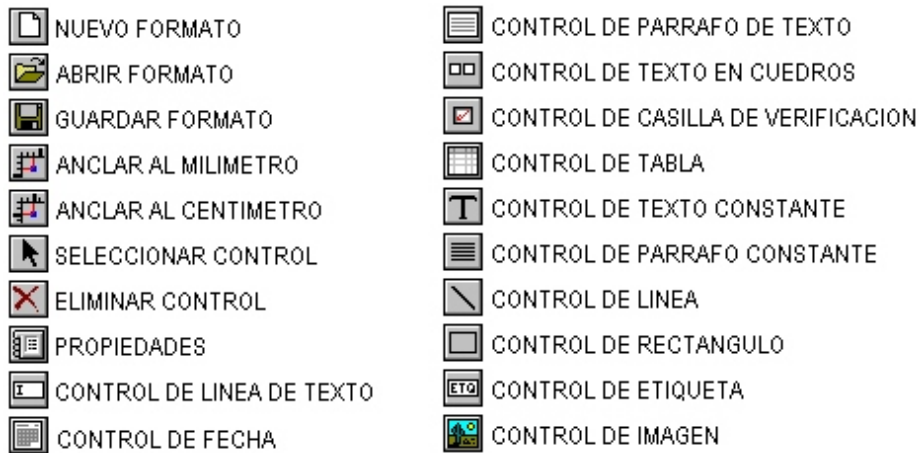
NUEVO FORMATO
ABRIR FORMATO
GUARDAR FORMATO
ANCLAR AL MILIMETRO
ANCLAR AL CENTIMETRO
SELECCIONAR CONTROL
ELIMINAR CONTROL
PROPIEDADES
CONTROL DE LINEA DE TEXTO
CONTROL DE FECHA

CONTROL DE PARRAFO DE TEXTO
CONTROL DE TEXTO EN CUEDROS
CONTROL DE CASILLA DE VERIFICACION
CONTROL DE TABLA
CONTROL DE TEXTO CONSTANTE
CONTROL DE PARRAFO CONSTANTE
CONTROL DE LINEA
CONTROL DE RECTANGULO
ETQ CONTROL DE ETIQUETA
CONTROL DE IMAGEN